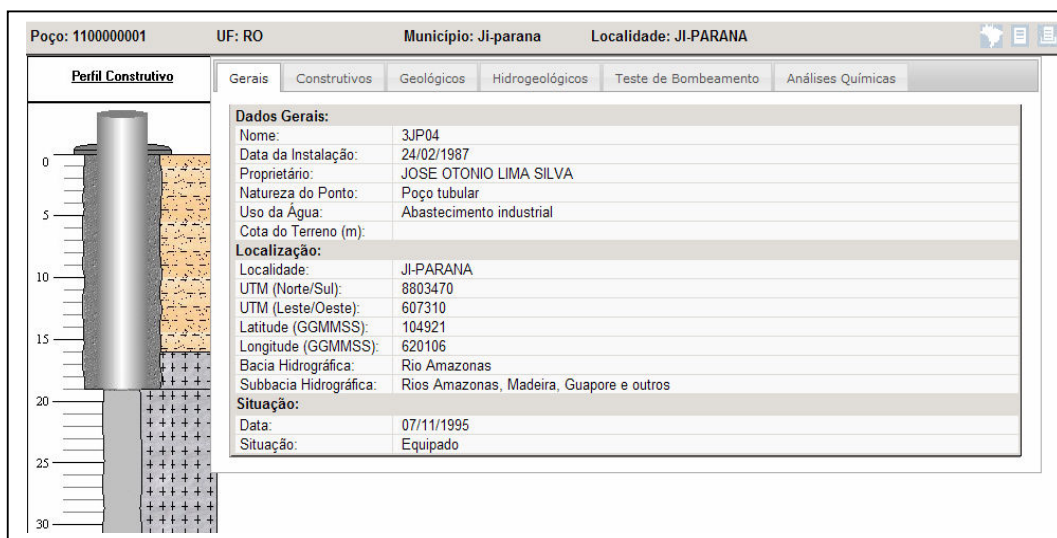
Poço: 1100000001 UF: RO Município: Ji-parana Localidade: JI-PARANA

Perfil Construtivo

0
5
10
15
20
25
30

Gerais | Construtivos | Geológicos | Hidrogeológicos | Teste de Bombeamento | Análises Químicas

**Dados Gerais:**

| | |
|---|---|
| Nome: | 3JP04 |
| Data da Instalação: | 24/02/1987 |
| Proprietário: | JOSE OTONIO LIMA SILVA |
| Natureza do Ponto: | Poço tubular |
| Uso da Água: | Abastecimento industrial |
| Cota do Terreno (m): | |

**Localização:**

| | |
|---|---|
| Localidade: | JI-PARANA |
| UTM (Norte/Sul): | 8803470 |
| UTM (Leste/Oeste): | 607310 |
| Latitude (GGMMSS): | 104921 |
| Longitude (GGMMSS): | 620106 |
| Bacia Hidrográfica: | Rio Amazonas |
| Subbacia Hidrográfica: | Rios Amazonas, Madeira, Guapore e outros |

**Situação:**

| | |
|---|---|
| Data: | 07/11/1995 |
| Situação: | Equipado |